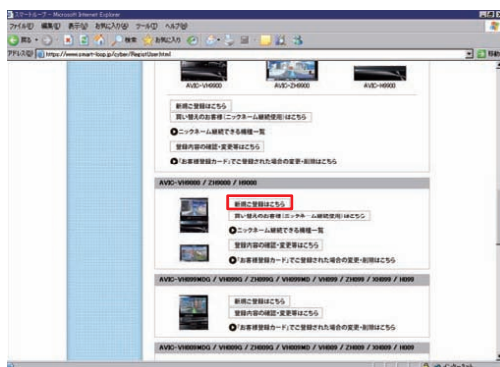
スマートループ - Microsoft Internet Explorer
ファイル(F) 編集(E) 表示(V) お気に入り(A) ツール(T) ヘルプ(H)
戻る 検索 お気に入り
アドレス(D) https://www.smart-loop.jp/cyber/RegistUser.html
移動

AVIC-VH9900 AVIC-ZH9900 AVIC-HX9900

新規ご登録はこちら
買い替えのお客様(ニックネーム継続使用)はこちら
ニックネーム継続できる機種一覧
登録内容の確認・変更等はこちら
「お客様登録カード」でご登録された場合の変更・削除はこちら

AVIC-VH9000 / ZH9000 / H9000

新規ご登録はこちら
買い替えのお客様(ニックネーム継続使用)はこちら
ニックネーム継続できる機種一覧
登録内容の確認・変更等はこちら
「お客様登録カード」でご登録された場合の変更・削除はこちら

AVIC-VH099MDG / VH099G / ZH099G / VH099MD / VH099 / ZH099 / XH099 / H099

新規ご登録はこちら
登録内容の確認・変更等はこちら
「お客様登録カード」でご登録された場合の変更・削除はこちら

AVIC-VH009MDG / VH009G / ZH009G / VH009MD / VH009 / ZH009 / XH009 / H009